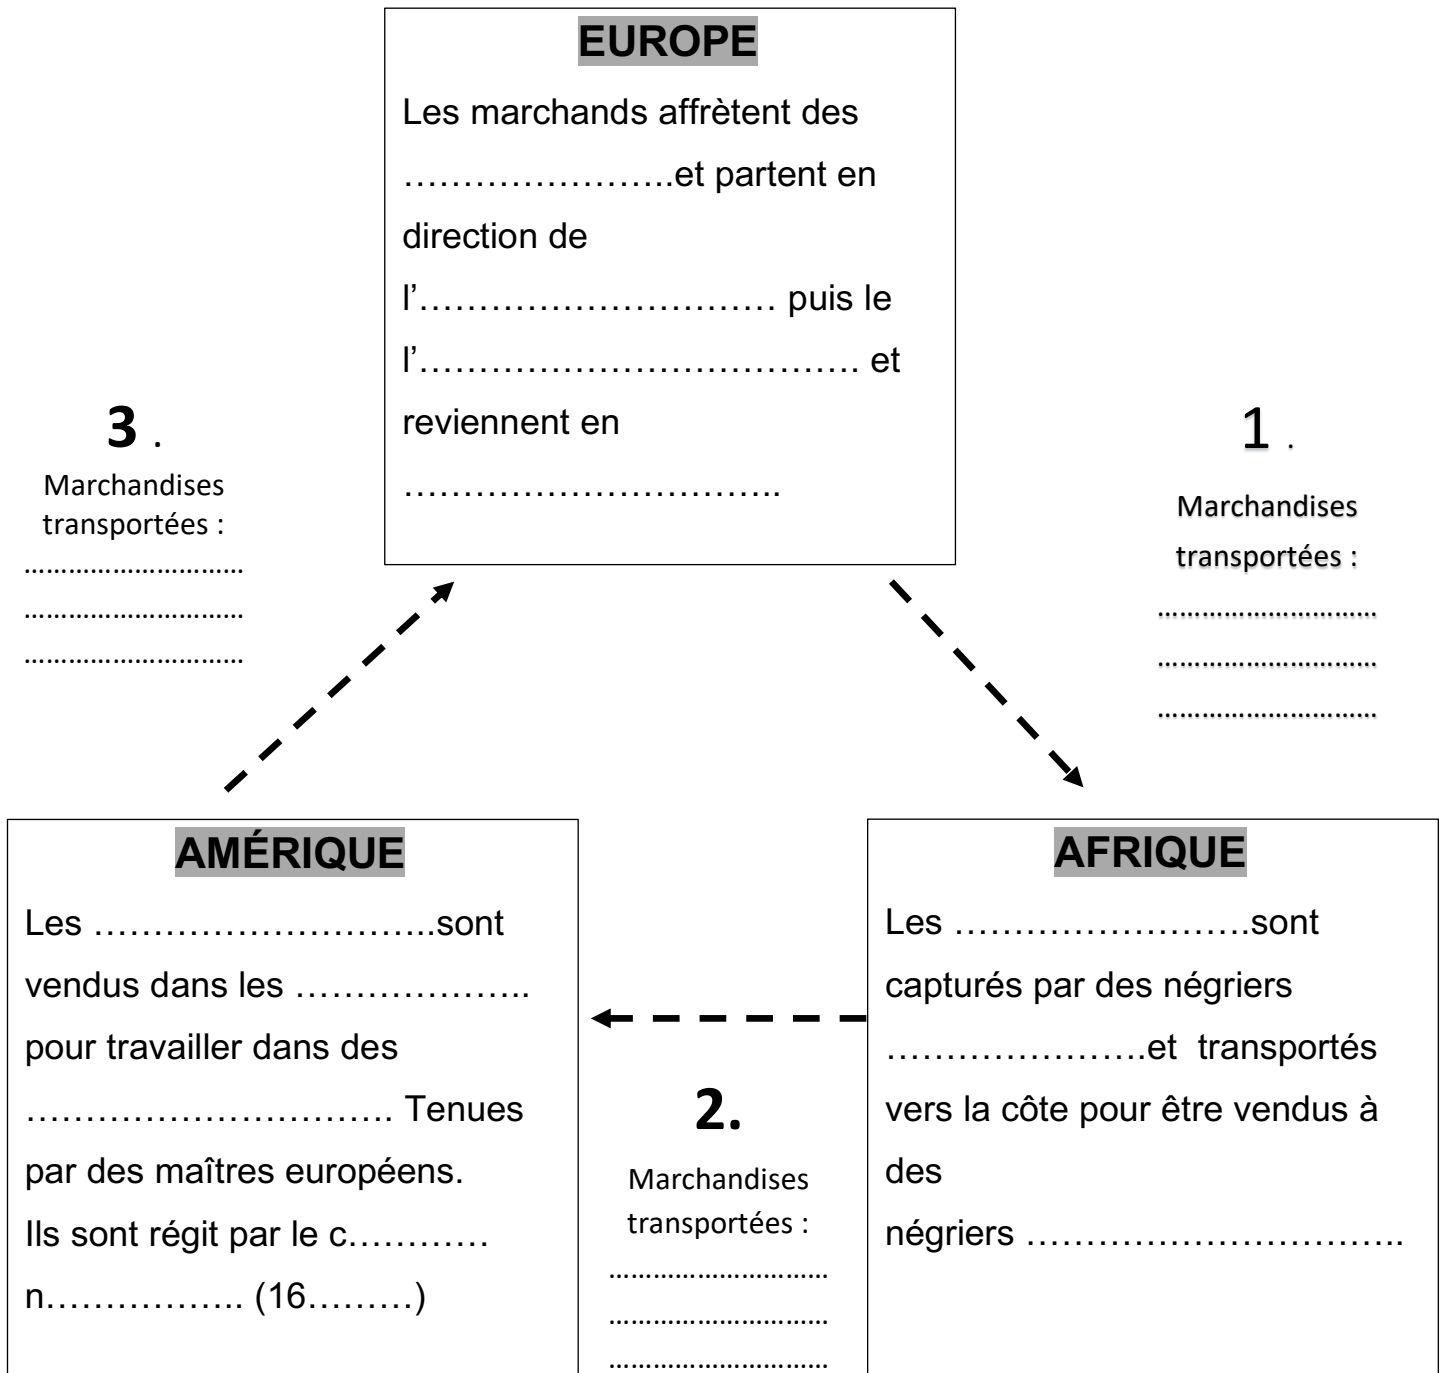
EUROPE

Les marchands affrètent des …………………..et partent en direction de l'……………………….. puis le l'………………………………. et reviennent en …………………………..

3 .
Marchandises transportées :
……………………….
……………………….
……………………….

1 .
Marchandises transportées :
……………………….
……………………….
……………………….

AMÉRIQUE

Les ………………………..sont vendus dans les ……………….. pour travailler dans des ………………………… Tenues par des maîtres européens. Ils sont régit par le c………… n…………….. (16………)

2.
Marchandises transportées :
……………………….
……………………….
……………………….

AFRIQUE

Les ……………………sont capturés par des négriers …………………..et transportés vers la côte pour être vendus à des négriers …………………………..